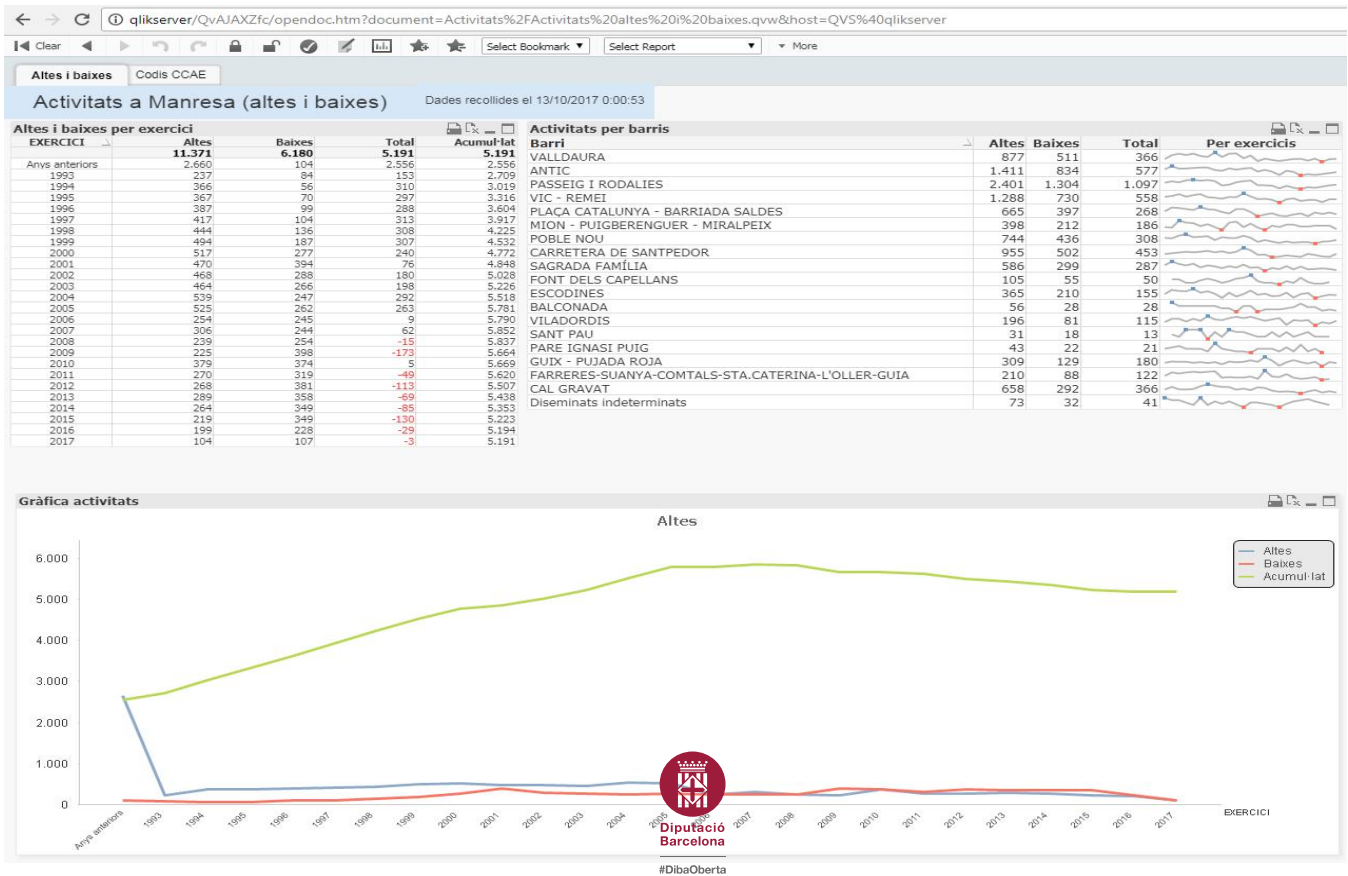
qlikserver/QvAJAXZfc/opendoc.htm?document=Activitats%2FActivitats%20altes%20i%20baixes.qvw&host=QVS%40qlikserver

Clear Select Bookmark Select Report More

Altes i baixes Codis CCAE

Activitats a Manresa (altes i baixes)

Dades recollides el 13/10/2017 0:00:53

Altes i baixes per exercici

| EXERCICI | Altes | Baixes | Total | Acumul·lat |
|---|---|---|---|---|
| | 11.371 | 6.180 | 5.191 | 5.191 |
| Anys anteriors | 2.660 | 104 | 2.556 | 2.556 |
| 1993 | 237 | 84 | 153 | 2.709 |
| 1994 | 366 | 56 | 310 | 3.019 |
| 1995 | 367 | 70 | 297 | 3.316 |
| 1996 | 387 | 99 | 288 | 3.604 |
| 1997 | 417 | 104 | 313 | 3.917 |
| 1998 | 444 | 136 | 308 | 4.225 |
| 1999 | 494 | 187 | 307 | 4.532 |
| 2000 | 517 | 277 | 240 | 4.772 |
| 2001 | 470 | 394 | 76 | 4.848 |
| 2002 | 468 | 288 | 180 | 5.028 |
| 2003 | 464 | 266 | 198 | 5.226 |
| 2004 | 539 | 247 | 292 | 5.518 |
| 2005 | 525 | 262 | 263 | 5.781 |
| 2006 | 254 | 245 | 9 | 5.790 |
| 2007 | 306 | 244 | 62 | 5.852 |
| 2008 | 239 | 254 | -15 | 5.837 |
| 2009 | 225 | 398 | -173 | 5.664 |
| 2010 | 379 | 374 | 5 | 5.669 |
| 2011 | 270 | 319 | -49 | 5.620 |
| 2012 | 268 | 381 | -113 | 5.507 |
| 2013 | 289 | 358 | -69 | 5.438 |
| 2014 | 264 | 349 | -85 | 5.353 |
| 2015 | 219 | 349 | -130 | 5.223 |
| 2016 | 199 | 228 | -29 | 5.194 |
| 2017 | 104 | 107 | -3 | 5.191 |

Activitats per barris

| Barri | Altes | Baixes | Total | Per exercicis |
|---|---|---|---|---|
| VALLDAURA | 877 | 511 | 366 | |
| ANTIC | 1.411 | 834 | 577 | |
| PASSEIG I RODALIES | 2.401 | 1.304 | 1.097 | |
| VIC - REMEI | 1.288 | 730 | 558 | |
| PLAÇA CATALUNYA - BARRIADA SALDES | 665 | 397 | 268 | |
| MION - PUIGBERENGUER - MIRALPEIX | 398 | 212 | 186 | |
| POBLE NOU | 744 | 436 | 308 | |
| CARRETERA DE SANTPEDOR | 955 | 502 | 453 | |
| SAGRADA FAMÍLIA | 586 | 299 | 287 | |
| FONT DELS CAPELLANS | 105 | 55 | 50 | |
| ESCODINES | 365 | 210 | 155 | |
| BALCONADA | 56 | 28 | 28 | |
| VILADORDIS | 196 | 81 | 115 | |
| SANT PAU | 31 | 18 | 13 | |
| PARE IGNASI PUIG | 43 | 22 | 21 | |
| GUIX - PUJADA ROJA | 309 | 129 | 180 | |
| FARRERES-SUANYA-COMTALS-STA.CATERINA-L'OLLER-GUIA | 210 | 88 | 122 | |
| CAL GRAVAT | 658 | 292 | 366 | |
| Diseminats indeterminats | 73 | 32 | 41 | |

Gràfica activitats

Altes

Altes
Baixes
Acumul·lat

6.000
5.000
4.000
3.000
2.000
1.000
0

Anys anteriors 1993 1994 1995 1996 1997 1998 1999 2000 2001 2002 2003 2004 2005 2006 2007 2008 2009 2010 2011 2012 2013 2014 2015 2016 2017

EXERCICI

Diputació Barcelona

#DibaOberta